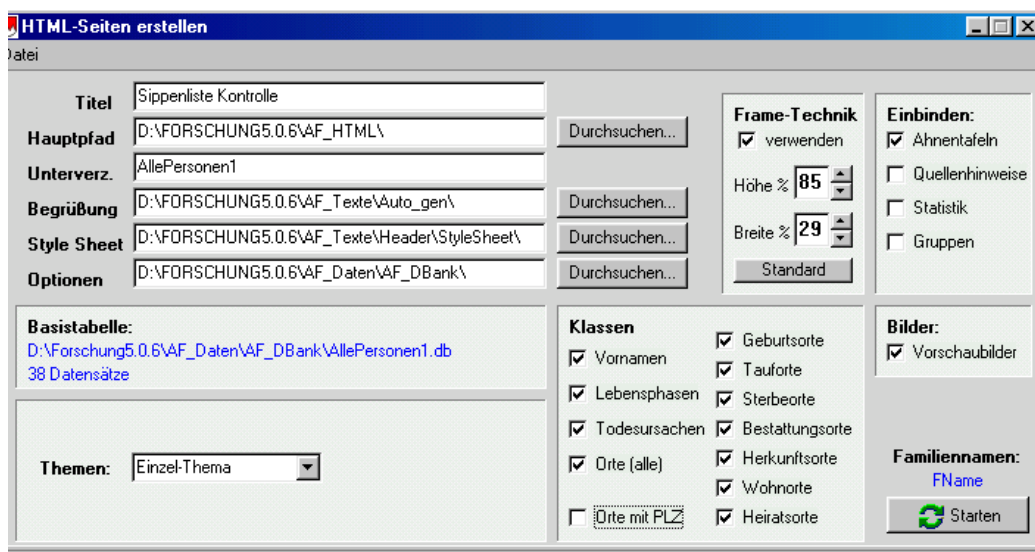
HTML-Seiten erstellen

Datei

Titel Sippenliste Kontrolle
Hauptpfad D:\FORSCHUNG5.0.6\AF_HTML\ Durchsuchen...
Unterverz. AllePersonen1
Begrüßung D:\FORSCHUNG5.0.6\AF_Texte\Auto_gen\ Durchsuchen...
Style Sheet D:\FORSCHUNG5.0.6\AF_Texte\Header\StyleSheet\ Durchsuchen...
Optionen D:\FORSCHUNG5.0.6\AF_Daten\AF_DBank\ Durchsuchen...

Frame-Technik
☑ verwenden
Höhe % 85
Breite % 29
Standard

Einbinden:
☑ Ahnentafeln
☐ Quellenhinweise
☐ Statistik
☐ Gruppen

Basistabelle:
D:\Forschung5.0.6\AF_Daten\AF_DBank\AllePersonen1.db
38 Datensätze

Klassen
☑ Vornamen
☑ Lebensphasen
☑ Todesursachen
☑ Orte (alle)
☐ Orte mit PLZ
☑ Geburtsorte
☑ Tauforte
☑ Sterbeorte
☑ Bestattungsorte
☑ Herkunftsorte
☑ Wohnorte
☑ Heiratsorte

Bilder:
☑ Vorschaubilder

Themen: Einzel-Thema

Familiennamen:
FName
Starten